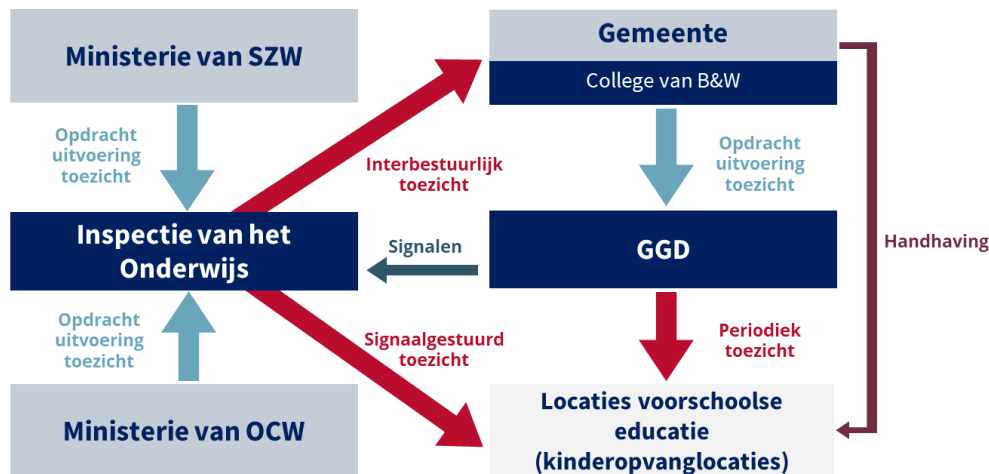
Ministerie van SZW

Opdracht uitvoering toezicht

Inspectie van het Onderwijs

Opdracht uitvoering toezicht

Ministerie van OCW

Interbestuurlijk toezicht

Signalen

Signaalgestuurd toezicht

Gemeente

College van B&W

Opdracht uitvoering toezicht

GGD

Periodiek toezicht

Locaties voorschoolse educatie (kinderopvanglocaties)

Handhaving